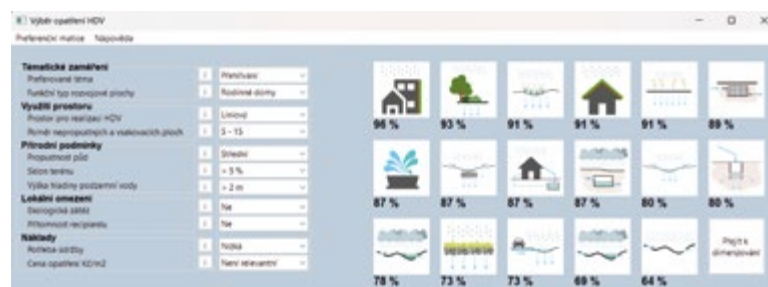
Výběr opatření HDV

Preferenční matice Nápověda

Tématické zaměření
Preferované téma
Přehřívání
Funkční typ rozvojové plochy
Rodinné domy

Využití prostoru
Prostor pro realizaci HDV
Liniový
Poměr nepropustných a vsakovacích ploch
5 - 15

Přírodní podmínky
Propustnost půd
Střední
Sklon terénu
< 5 %
Výška hladiny podzemní vody
> 2 m

Lokální omezení
Ekologická zátěž
Ne
Přítomnost recipientu
Ne

Náklady
Rozloha údržby
Nízká
Cena opatření Kč/m2
Není relevantní

96 %
93 %
91 %
91 %
91 %
89 %
87 %
87 %
87 %
87 %
80 %
80 %
78 %
73 %
73 %
69 %
64 %
Přejít k dimenzování